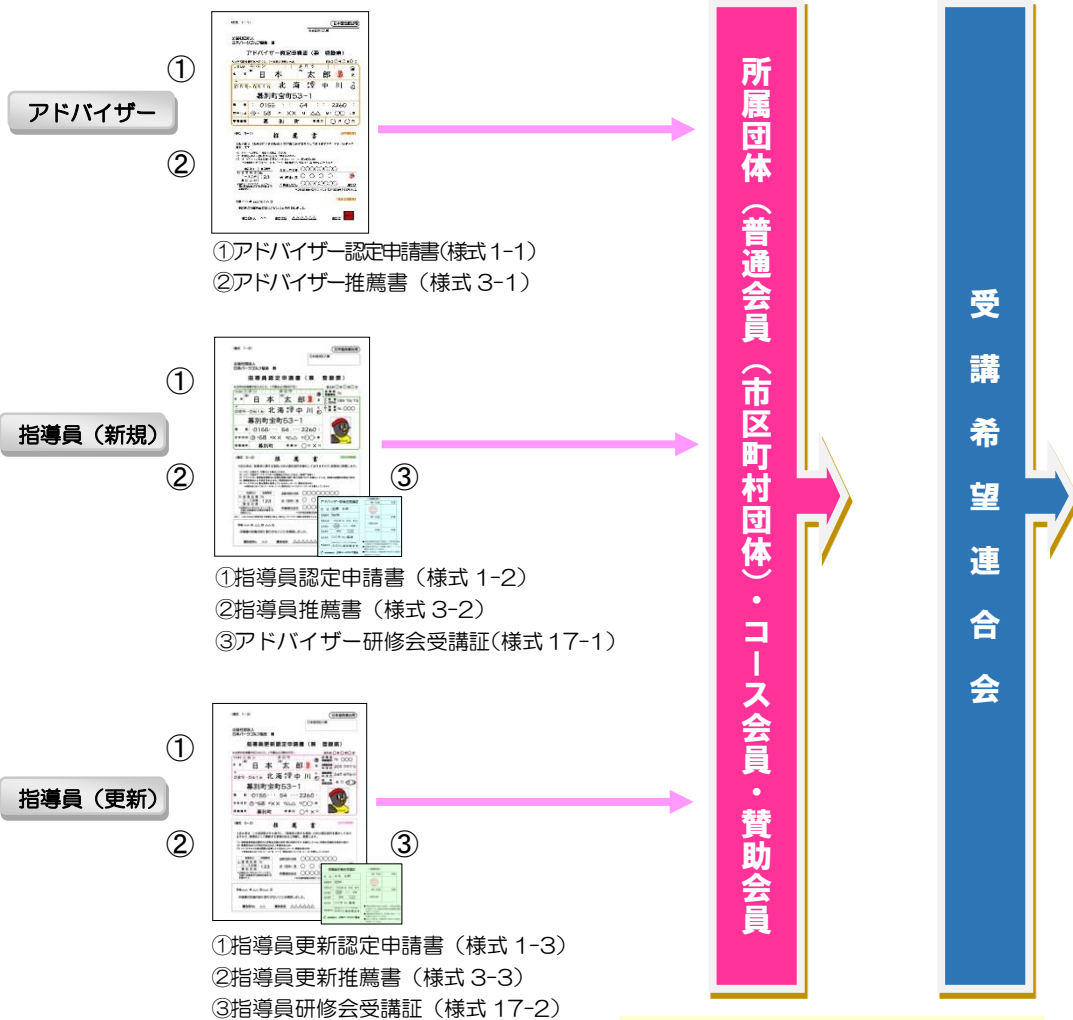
①
アドバイザー
②

①アドバイザー認定申請書(様式 1-1)
②アドバイザー推薦書（様式 3-1）

①
指導員（新規）
②
③

①指導員認定申請書（様式 1-2）
②指導員推薦書（様式 3-2）
③アドバイザー研修会受講証(様式 17-1)

①
指導員（更新）
②
③

①指導員更新認定申請書（様式 1-3）
②指導員更新推薦書（様式 3-3）
③指導員研修会受講証（様式 17-2）

所属団体（普通会員（市区町村団体）・コース会員・賛助会員

受講希望連合会